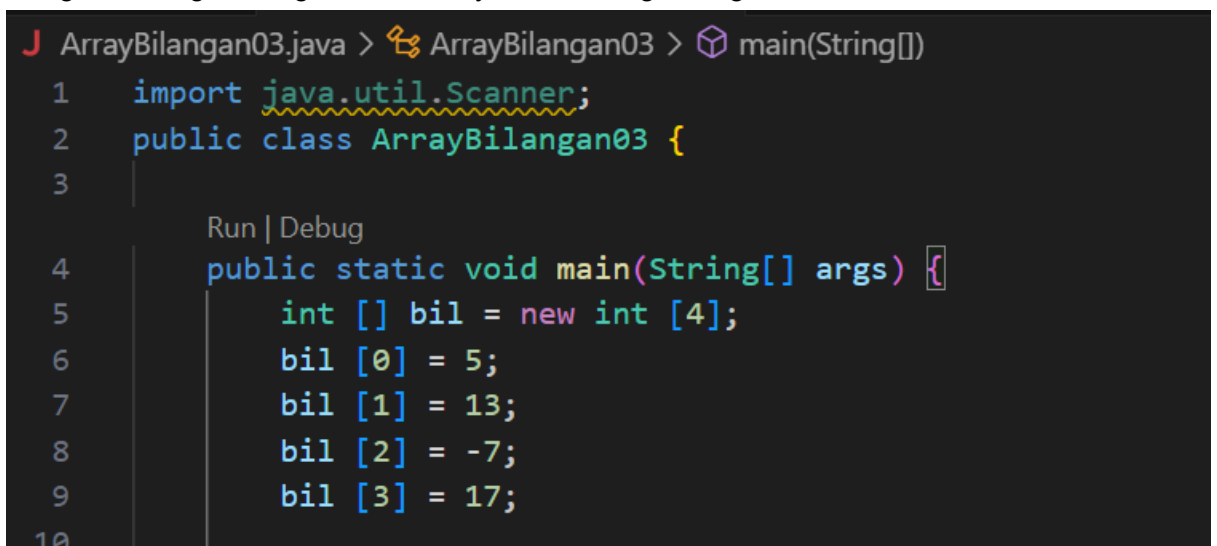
J ArrayBilangan03.java > ArrayBilangan03 > main(String[])

1 import java.util.Scanner;
2 public class ArrayBilangan03 {
3
Run | Debug
4 public static void main(String[] args) {
5 int [] bil = new int [4];
6 bil [0] = 5;
7 bil [1] = 13;
8 bil [2] = -7;
9 bil [3] = 17;
10